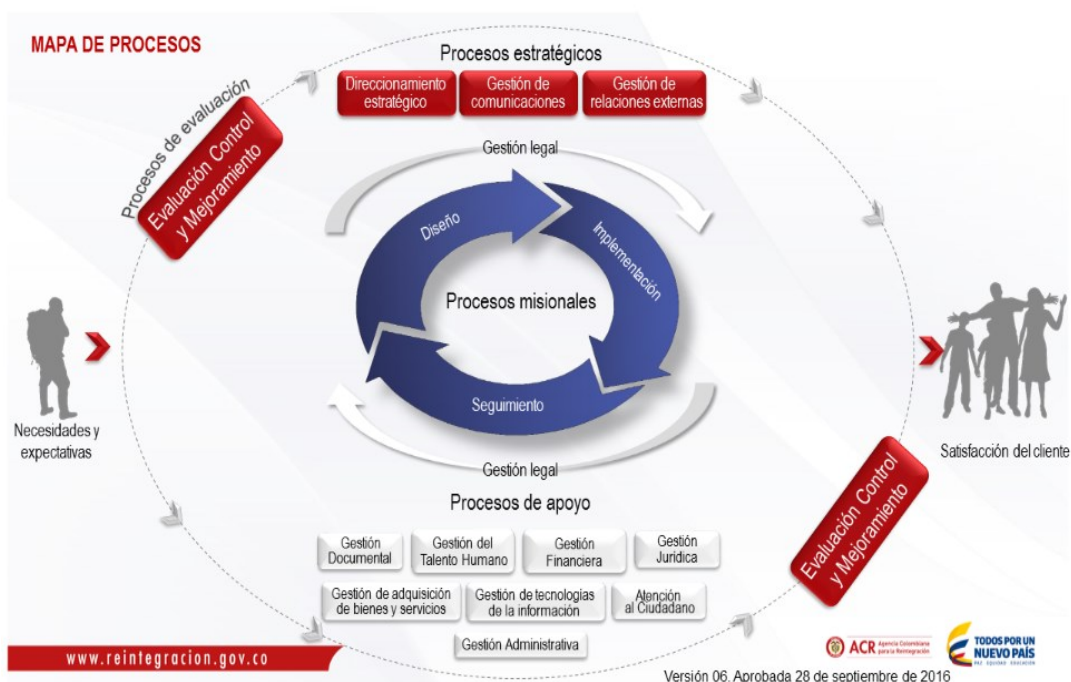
MAPA DE PROCESOS

Procesos estratégicos

Direccionamiento estratégico

Gestión de comunicaciones

Gestión de relaciones externas

Procesos de evaluación

Evaluación Control y Mejoramiento

Gestión legal

Diseño

Implementación

Procesos misionales

Seguimiento

Gestión legal

Necesidades y expectativas

Satisfacción del cliente

Procesos de apoyo

Gestión Documental

Gestión del Talento Humano

Gestión Financiera

Gestión Jurídica

Gestión de adquisición de bienes y servicios

Gestión de tecnologías de la información

Atención al Ciudadano

Gestión Administrativa

Evaluación Control y Mejoramiento

www.reintegracion.gov.co

ACR Agencia Colombiana para la Reintegración

TODOS POR UN NUEVO PAÍS PAZ EQUIDAD EDUCACIÓN

Versión 06. Aprobada 28 de septiembre de 2016